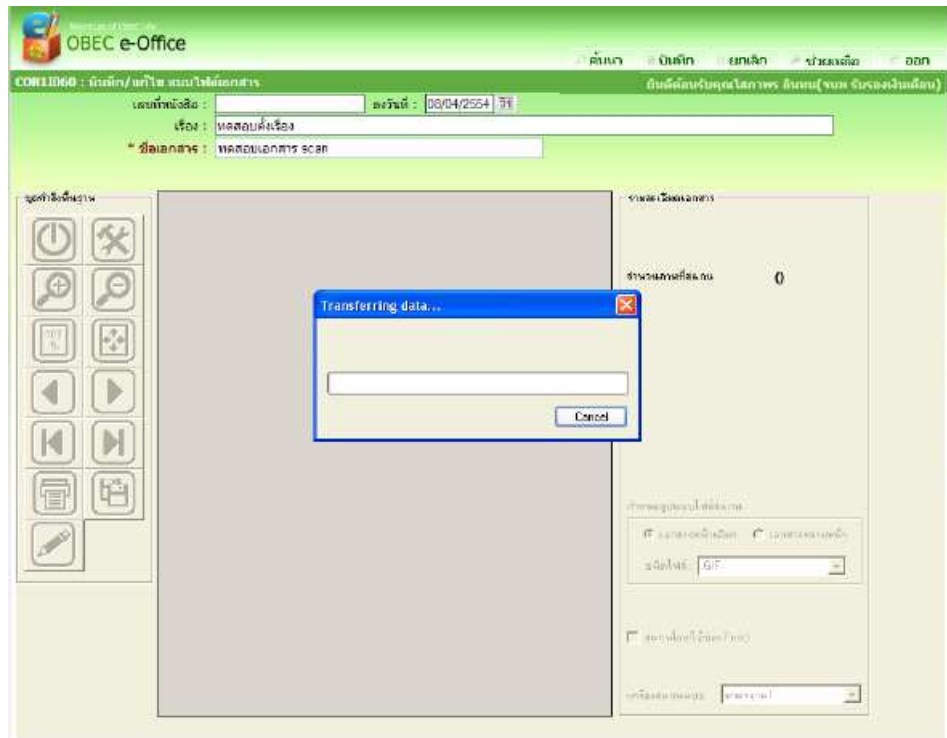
OBEC e-Office

ค้นหา บันทึก ยกเลิก ช่วยเหลือ ออก

COR11060 : บันทึก/แก้ไข แนบไฟล์เอกสาร

ยินดีต้อนรับคุณ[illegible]

เลขที่หนังสือ : ลงวันที่ : 08/04/2554

เรื่อง : ทดสอบตั้งเรื่อง

* ชื่อเอกสาร : ทดสอบเอกสาร scan

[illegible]

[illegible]

จำนวนภาพที่สแกน 0

Transferring data...

Cancel

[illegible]

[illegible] GIF

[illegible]

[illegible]